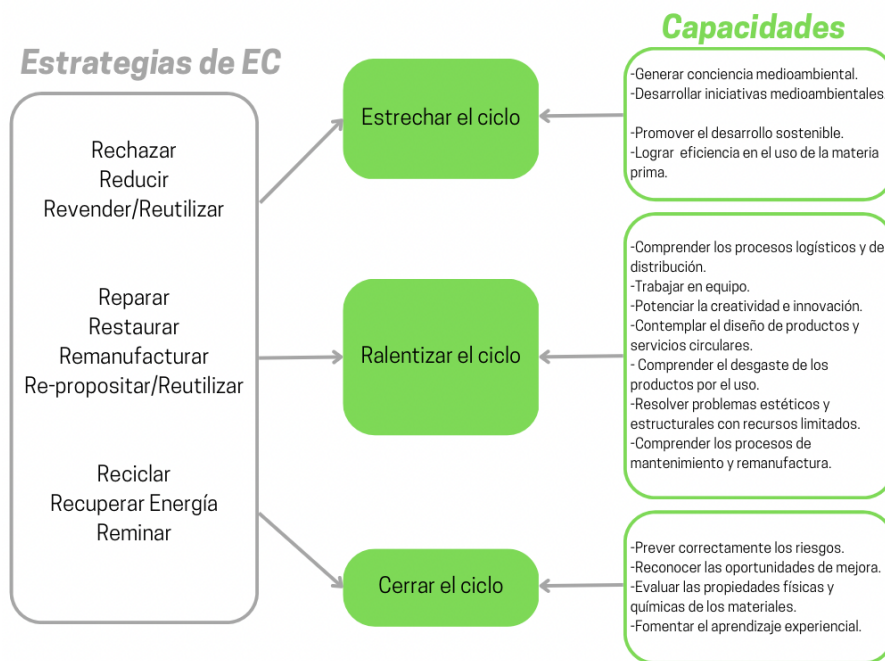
Estrategias de EC

Rechazar
Reducir
Revender/Reutilizar

Reparar
Restaurar
Remanufacturar
Re-propositar/Reutilizar

Reciclar
Recuperar Energía
Reminar

Estrechar el ciclo

Ralentizar el ciclo

Cerrar el ciclo

Capacidades

-Generar conciencia medioambiental.
-Desarrollar iniciativas medioambientales

-Promover el desarrollo sostenible.
-Lograr eficiencia en el uso de la materia prima.

-Comprender los procesos logísticos y de distribución.
-Trabajar en equipo.
-Potenciar la creatividad e innovación.
-Contemplar el diseño de productos y servicios circulares.
- Comprender el desgaste de los productos por el uso.
-Resolver problemas estéticos y estructurales con recursos limitados.
-Comprender los procesos de mantenimiento y remanufactura.

-Prever correctamente los riesgos.
-Reconocer las oportunidades de mejora.
-Evaluar las propiedades físicas y químicas de los materiales.
-Fomentar el aprendizaje experiencial.